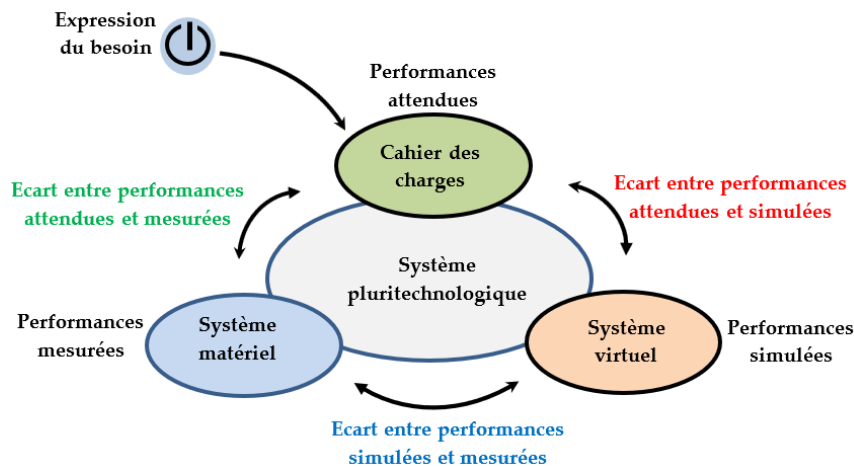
Expression du besoin

Performances attendues

Cahier des charges

Ecart entre performances attendues et mesurées

Ecart entre performances attendues et simulées

Système pluritechnologique

Performances mesurées

Système matériel

Système virtuel

Performances simulées

Ecart entre performances simulées et mesurées